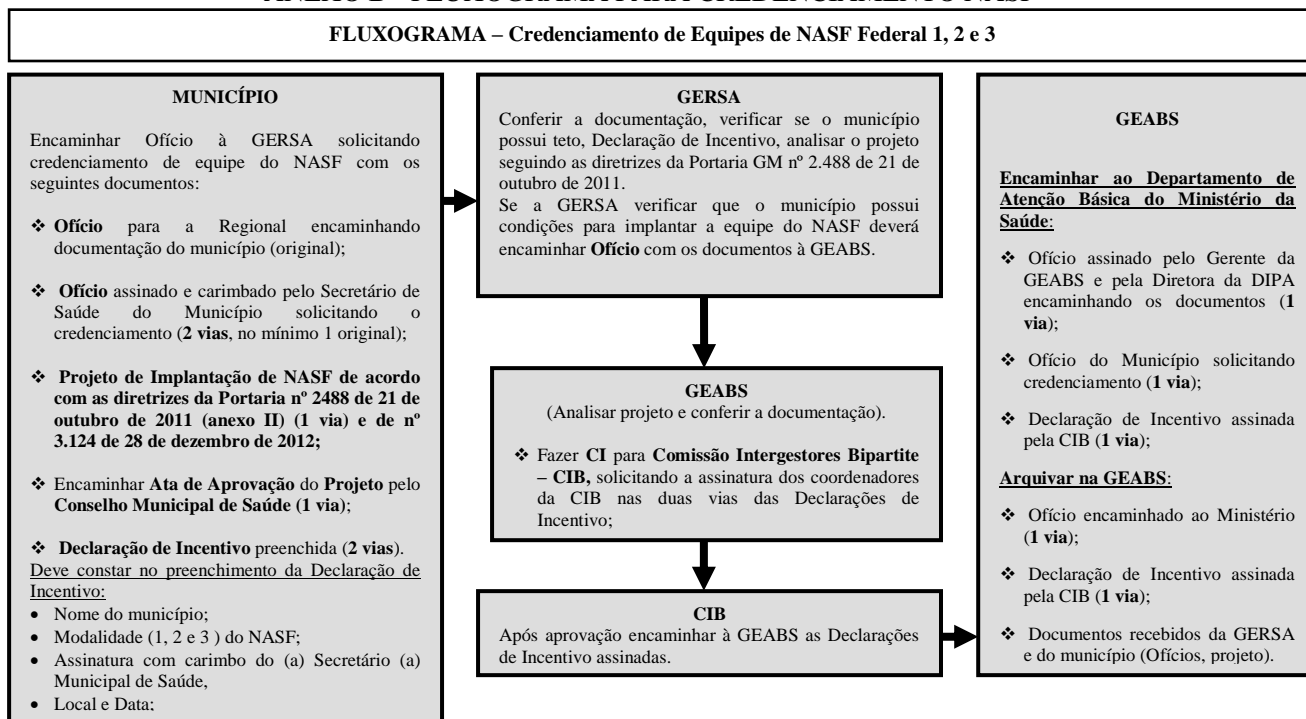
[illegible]

FLUXOGRAMA – Credenciamento de Equipes de NASF Federal 1, 2 e 3

MUNICÍPIO

Encaminhar Ofício à GERSA solicitando credenciamento de equipe do NASF com os seguintes documentos:

❖ Ofício para a Regional encaminhando documentação do município (original);

❖ Ofício assinado e carimbado pelo Secretário de Saúde do Município solicitando o credenciamento (2 vias, no mínimo 1 original);

❖ Projeto de Implantação de NASF de acordo com as diretrizes da Portaria nº 2488 de 21 de outubro de 2011 (anexo II) (1 via) e de nº 3.124 de 28 de dezembro de 2012;

❖ Encaminhar Ata de Aprovação do Projeto pelo Conselho Municipal de Saúde (1 via);

❖ Declaração de Incentivo preenchida (2 vias). Deve constar no preenchimento da Declaração de Incentivo:
• Nome do município;
• Modalidade (1, 2 e 3 ) do NASF;
• Assinatura com carimbo do (a) Secretário (a) Municipal de Saúde,
• Local e Data;

GERSA
Conferir a documentação, verificar se o município possui teto, Declaração de Incentivo, analisar o projeto seguindo as diretrizes da Portaria GM nº 2.488 de 21 de outubro de 2011.
Se a GERSA verificar que o município possui condições para implantar a equipe do NASF deverá encaminhar Ofício com os documentos à GEABS.

GEABS
(Analisar projeto e conferir a documentação).

❖ Fazer CI para Comissão Intergestores Bipartite – CIB, solicitando a assinatura dos coordenadores da CIB nas duas vias das Declarações de Incentivo;

CIB
Após aprovação encaminhar à GEABS as Declarações de Incentivo assinadas.

GEABS

Encaminhar ao Departamento de Atenção Básica do Ministério da Saúde:

❖ Ofício assinado pelo Gerente da GEABS e pela Diretora da DIPA encaminhando os documentos (1 via);

❖ Ofício do Município solicitando credenciamento (1 via);

❖ Declaração de Incentivo assinada pela CIB (1 via);

Arquivar na GEABS:

❖ Ofício encaminhado ao Ministério (1 via);

❖ Declaração de Incentivo assinada pela CIB (1 via);

❖ Documentos recebidos da GERSA e do município (Ofícios, projeto).